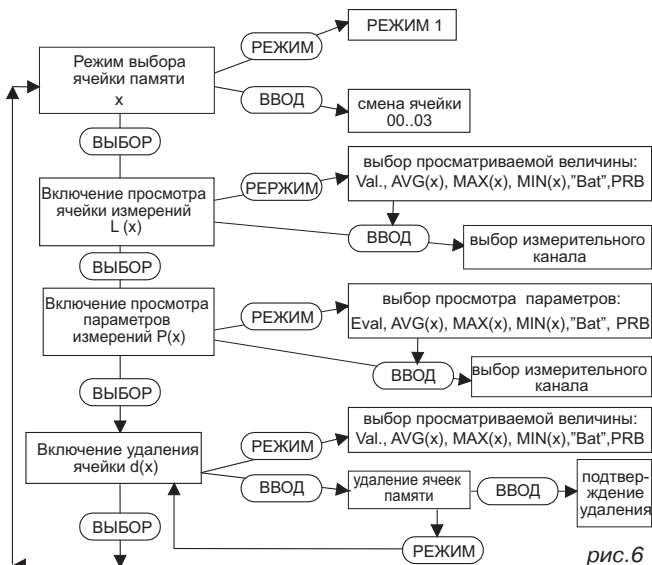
Режим выбора ячейки памяти
x

РЕЖИМ

РЕЖИМ 1

ВВОД

смена ячейки
00..03

ВЫБОР

Включение просмотра ячейки измерений
L (x)

РЕРЖИМ

выбор просматриваемой величины:
Val., AVG(x), MAX(x), MIN(x),"Bat",PRB

ВВОД

выбор измерительного канала

ВЫБОР

Включение просмотра параметров измерений P(x)

РЕЖИМ

выбор просмотра параметров:
Eval, AVG(x), MAX(x), MIN(x),"Bat", PRB

ВВОД

выбор измерительного канала

ВЫБОР

Включение удаления ячейки d(x)

РЕЖИМ

выбор просматриваемой величины:
Val., AVG(x), MAX(x), MIN(x),"Bat",PRB

ВВОД

удаление ячеек памяти

ВВОД

подтверждение удаления

ВЫБОР

РЕЖИМ

рис.6